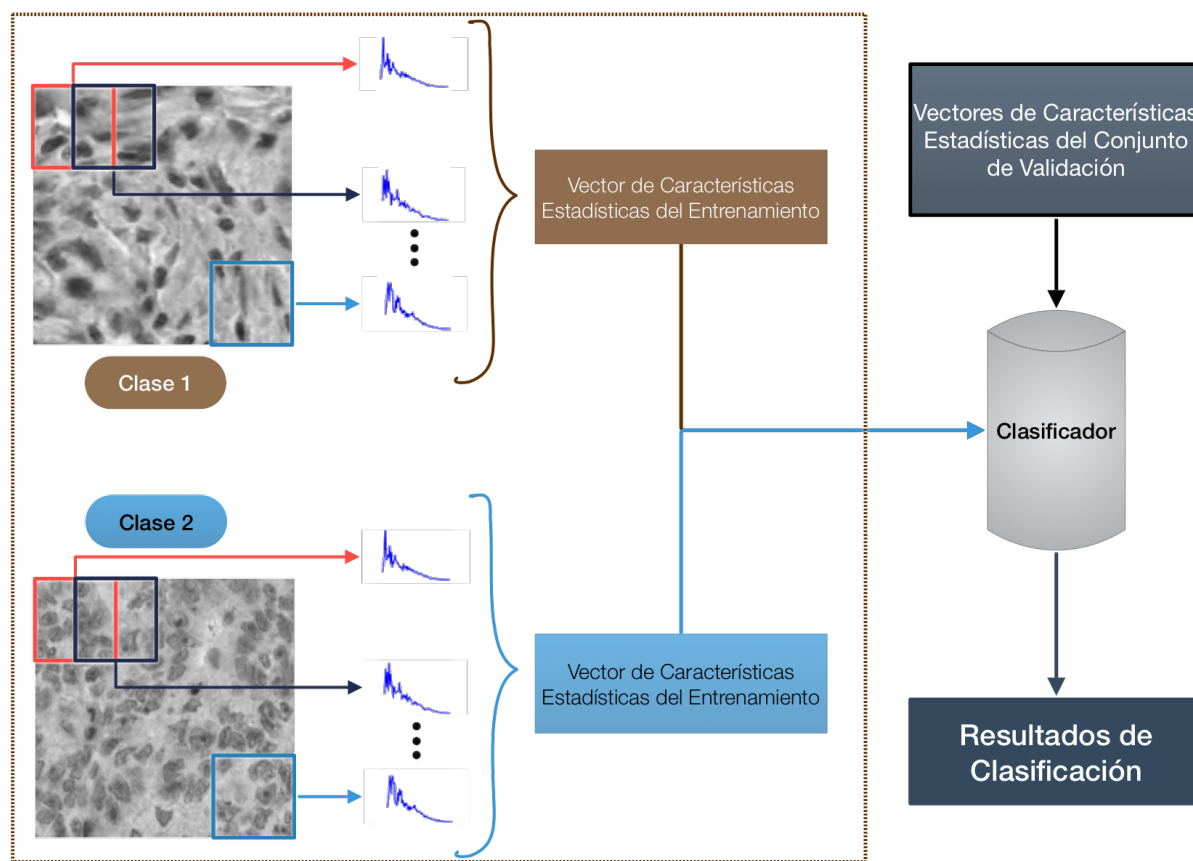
Clase 1

Vector de Características Estadísticas del Entrenamiento

Clase 2

Vector de Características Estadísticas del Entrenamiento

Vectores de Características Estadísticas del Conjunto de Validación

Clasificador

Resultados de Clasificación